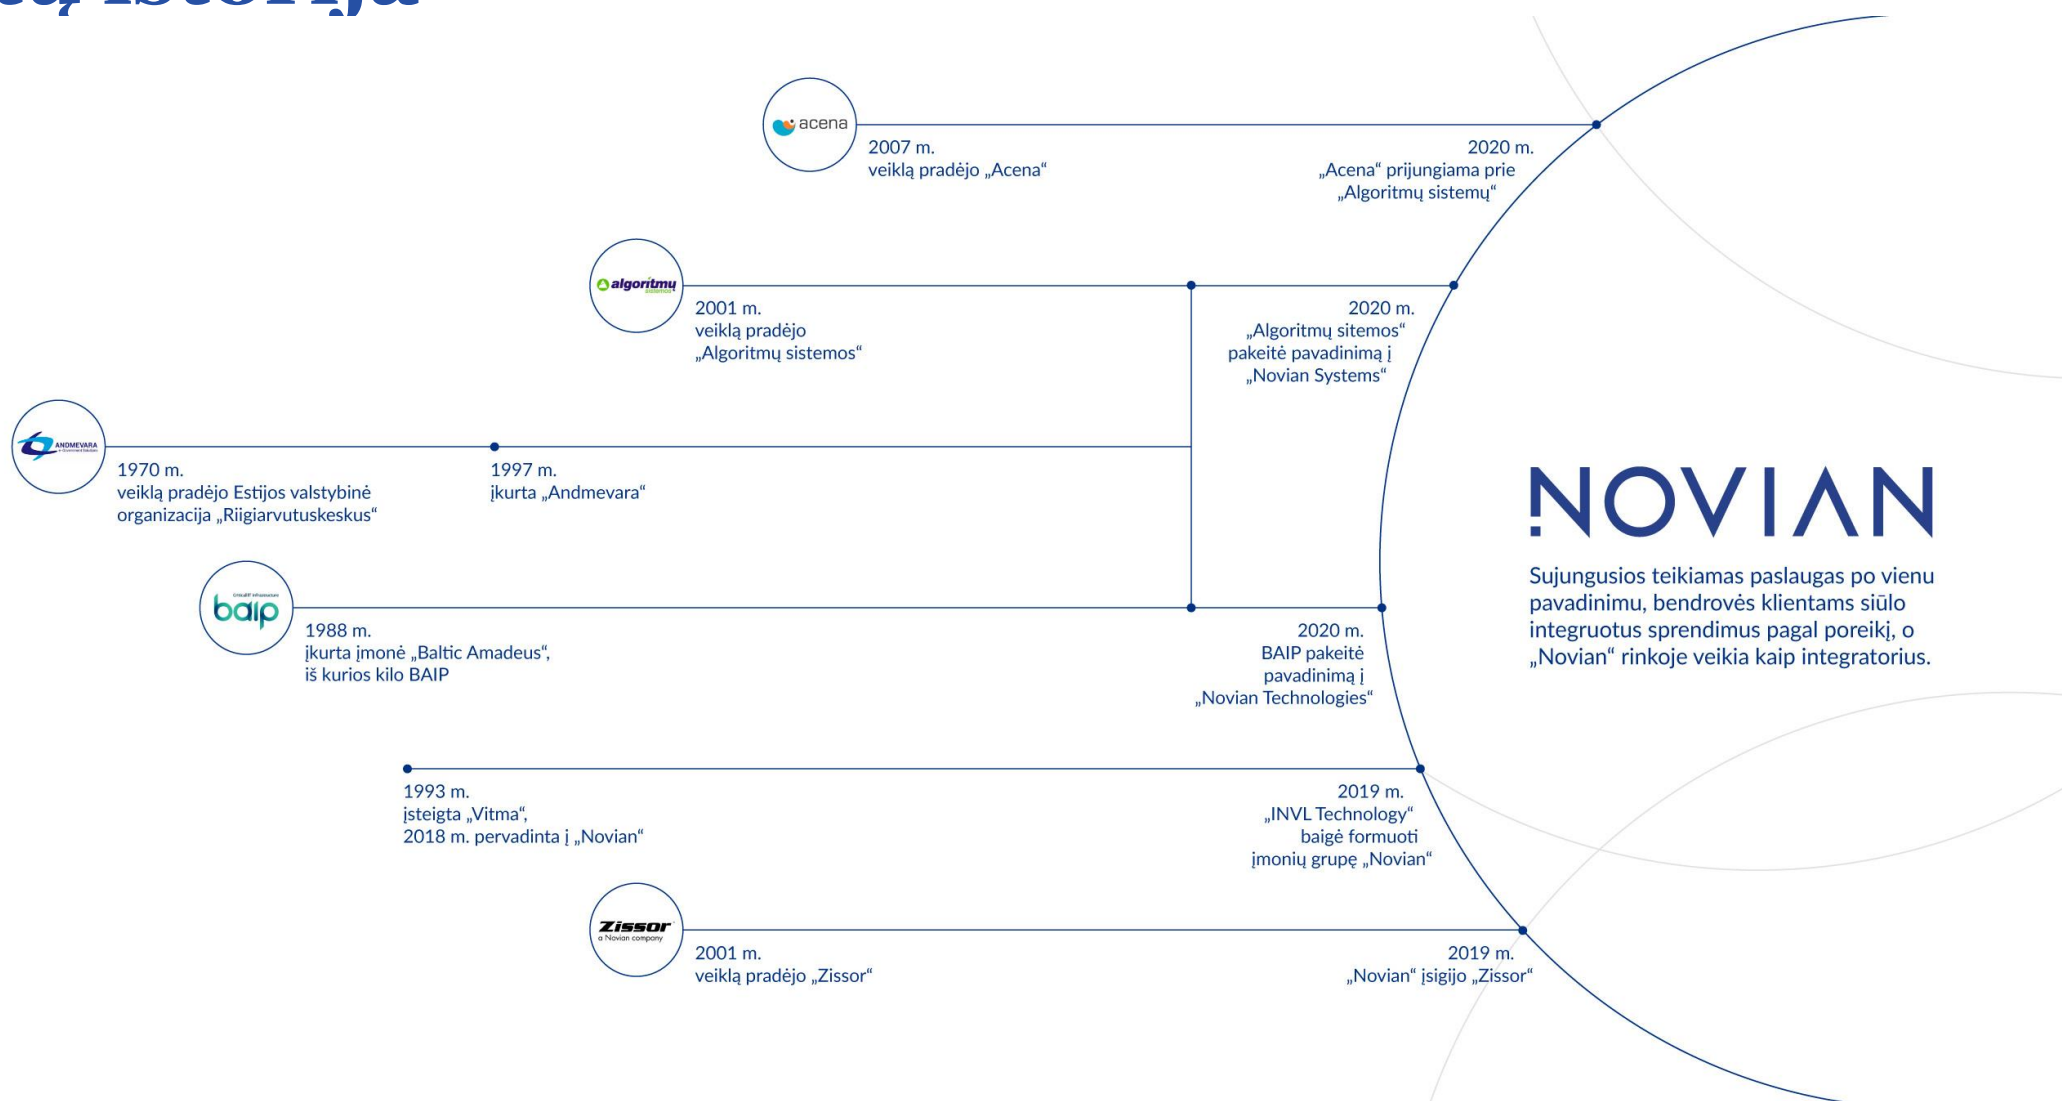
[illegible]

acena

2007 m.
veiklą pradėjo „Acena“

2020 m.
„Acena“ prijungiama prie „Algoritmų sistemų“

algoritmų

2001 m.
veiklą pradėjo „Algoritmų sistemos“

2020 m.
„Algoritmų sitemos“ pakeitė pavadinimą į „Novian Systems“

ANDMEVARA

1970 m.
veiklą pradėjo Estijos valstybinė organizacija „Riigiarvutuskeskus“

1997 m.
įkurta „Andmevara“

NOVIAN

Sujungusios teikiamas paslaugas po vienu pavadinimu, bendrovės klientams siūlo integruotus sprendimus pagal poreikį, o „Novian“ rinkoje veikia kaip integratorius.

baip

1988 m.
įkurta įmonė „Baltic Amadeus“, iš kurios kilo BAIP

2020 m.
BAIP pakeitė pavadinimą į „Novian Technologies“

1993 m.
įsteigta „Vitma“, 2018 m. pervadinta į „Novian“

2019 m.
„INVL Technology“ baigė formuoti įmonių grupę „Novian“

Zissor
a Novian company

2001 m.
veiklą pradėjo „Zissor“

2019 m.
„Novian“ įsigijo „Zissor“